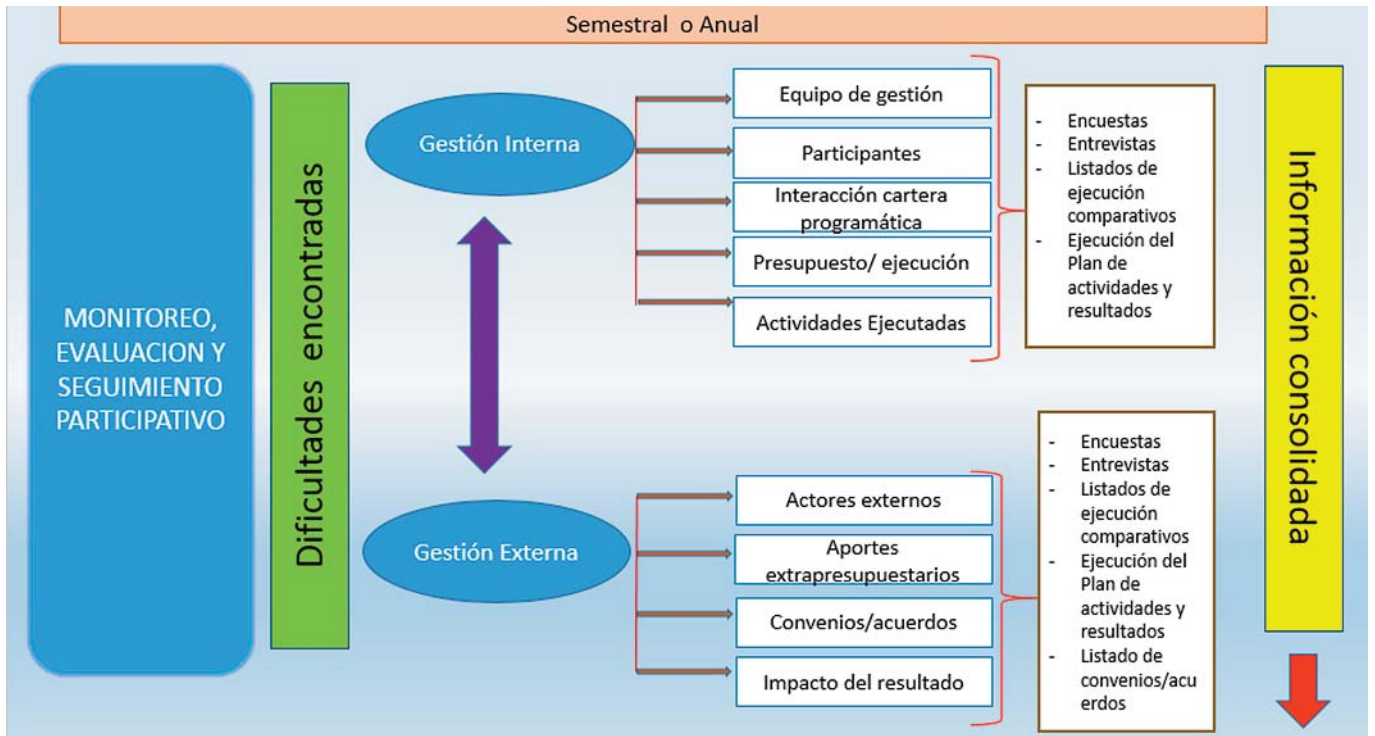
Semestral o Anual

MONITOREO, EVALUACION Y SEGUIMIENTO PARTICIPATIVO

Dificultades encontradas

Gestión Interna

Equipo de gestión

Participantes

Interacción cartera programática

Presupuesto/ ejecución

Actividades Ejecutadas

- Encuestas
- Entrevistas
- Listados de ejecución comparativos
- Ejecución del Plan de actividades y resultados

Gestión Externa

Actores externos

Aportes extrapresupuestarios

Convenios/acuerdos

Impacto del resultado

- Encuestas
- Entrevistas
- Listados de ejecución comparativos
- Ejecución del Plan de actividades y resultados
- Listado de convenios/acuerdos

Información consolidada